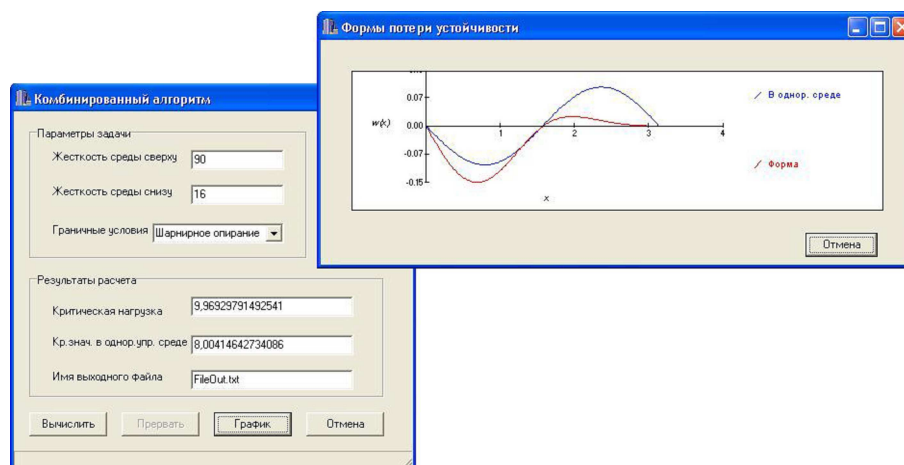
Формы потери устойчивости

0.07
0.00
-0.07
-0.15
w(x)
1
2
3
4
x

В однор. среде

Форма

Отмена

Комбинированный алгоритм

Параметры задачи

Жесткость среды сверху 90

Жесткость среды снизу 16

Граничные условия Шарнирное опирание

Результаты расчета

Критическая нагрузка 9,96929791492541

Кр.знач. в однор.упр. среде 8,00414642734086

Имя выходного файла FileOut.txt

Вычислить | Прервать | График | Отмена